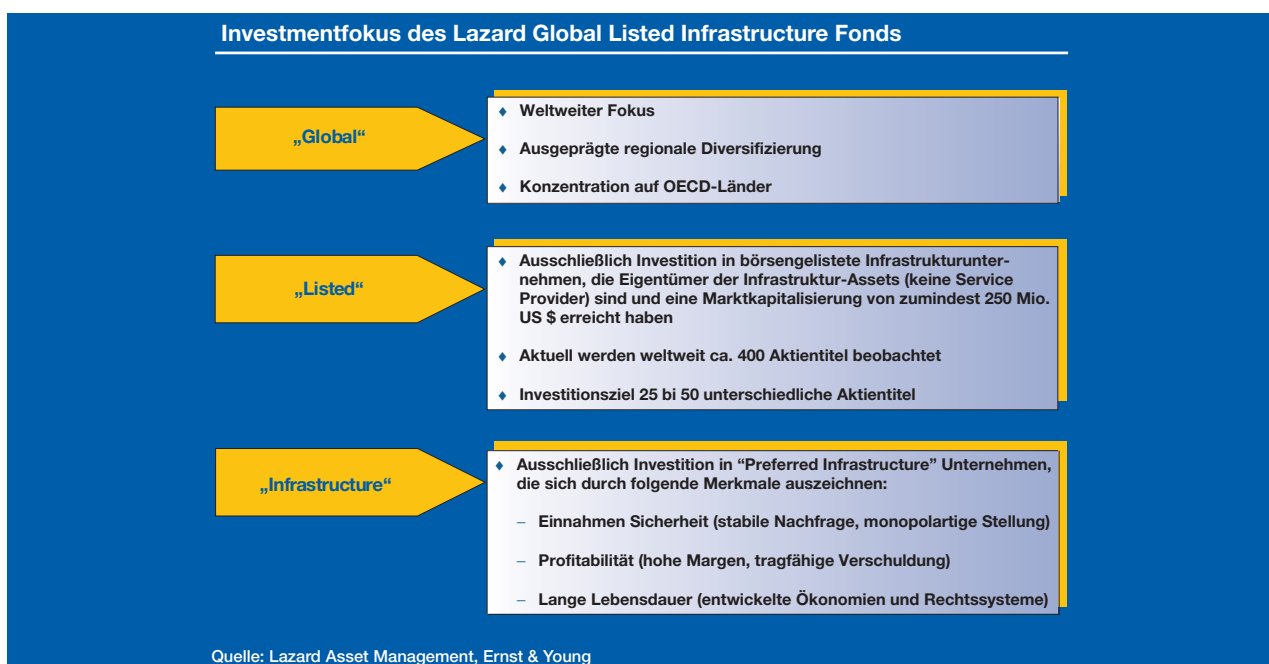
Investmentfokus des Lazard Global Listed Infrastructure Fonds

„Global“

♦ Weltweiter Fokus

♦ Ausgeprägte regionale Diversifizierung

♦ Konzentration auf OECD-Länder

„Listed“

♦ Ausschließlich Investition in börsengelistete Infrastrukturunternehmen, die Eigentümer der Infrastruktur-Assets (keine Service Provider) sind und eine Marktkapitalisierung von zumindest 250 Mio. US $ erreicht haben

♦ Aktuell werden weltweit ca. 400 Aktientitel beobachtet

♦ Investitionsziel 25 bi 50 unterschiedliche Aktientitel

„Infrastructure“

♦ Ausschließlich Investition in “Preferred Infrastructure” Unternehmen, die sich durch folgende Merkmale auszeichnen:

– Einnahmen Sicherheit (stabile Nachfrage, monopolartige Stellung)

– Profitabilität (hohe Margen, tragfähige Verschuldung)

– Lange Lebensdauer (entwickelte Ökonomien und Rechtssysteme)

Quelle: Lazard Asset Management, Ernst & Young